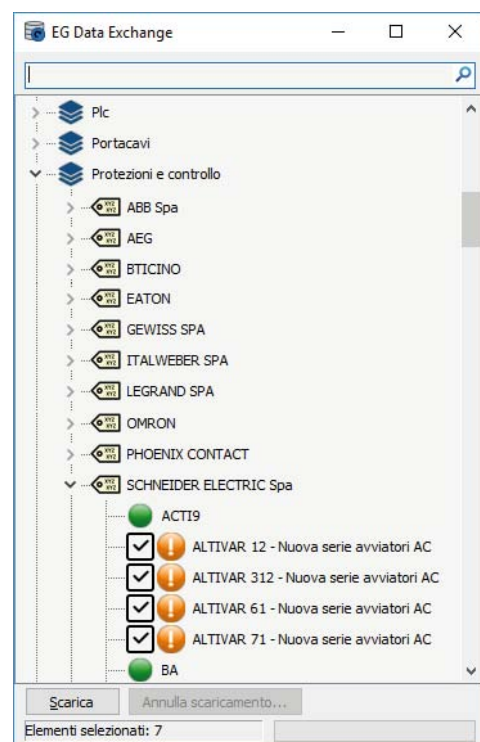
EG Data Exchange

Plc
Portacavi
Protezioni e controllo
ABB Spa
AEG
BTICINO
EATON
GEWISS SPA
ITALWEBER SPA
LEGRAND SPA
OMRON
PHOENIX CONTACT
SCHNEIDER ELECTRIC Spa
ACTI9
ALTIVAR 12 - Nuova serie avviatori AC
ALTIVAR 312 - Nuova serie avviatori AC
ALTIVAR 61 - Nuova serie avviatori AC
ALTIVAR 71 - Nuova serie avviatori AC
BA

Scarica
Annulla scaricamento...
Elementi selezionati: 7